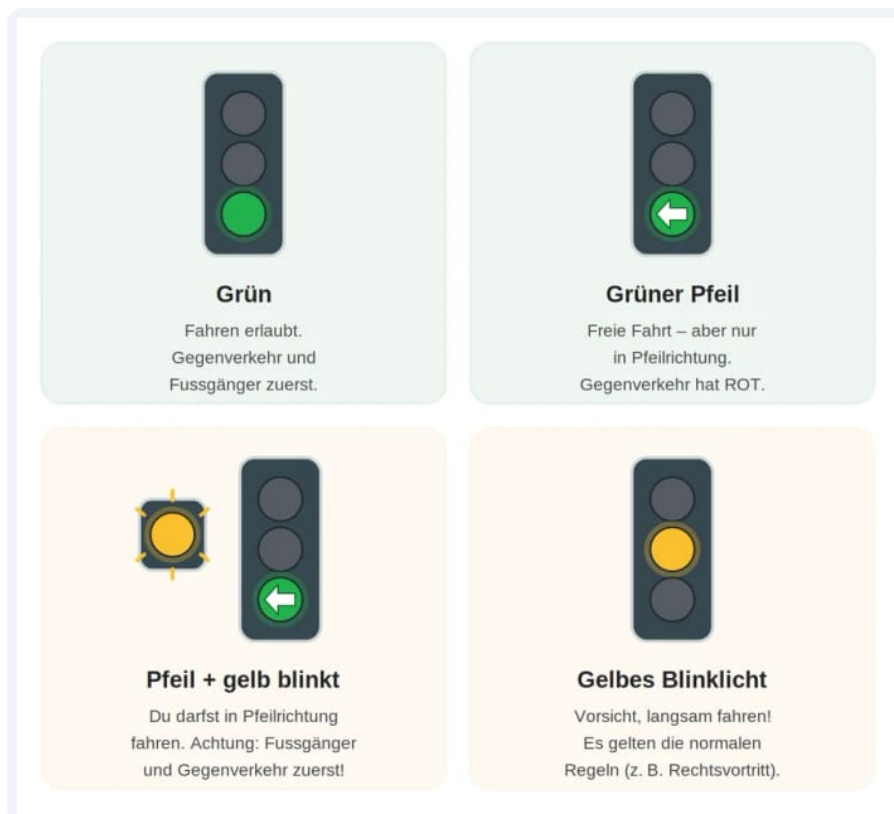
Grün

Fahren erlaubt. Gegenverkehr und Fussgänger zuerst.

Grüner Pfeil

Freie Fahrt – aber nur in Pfeilrichtung. Gegenverkehr hat ROT.

Pfeil + gelb blinkt

Du darfst in Pfeilrichtung fahren. Achtung: Fussgänger und Gegenverkehr zuerst!

Gelbes Blinklicht

Vorsicht, langsam fahren! Es gelten die normalen Regeln (z. B. Rechtsvortritt).